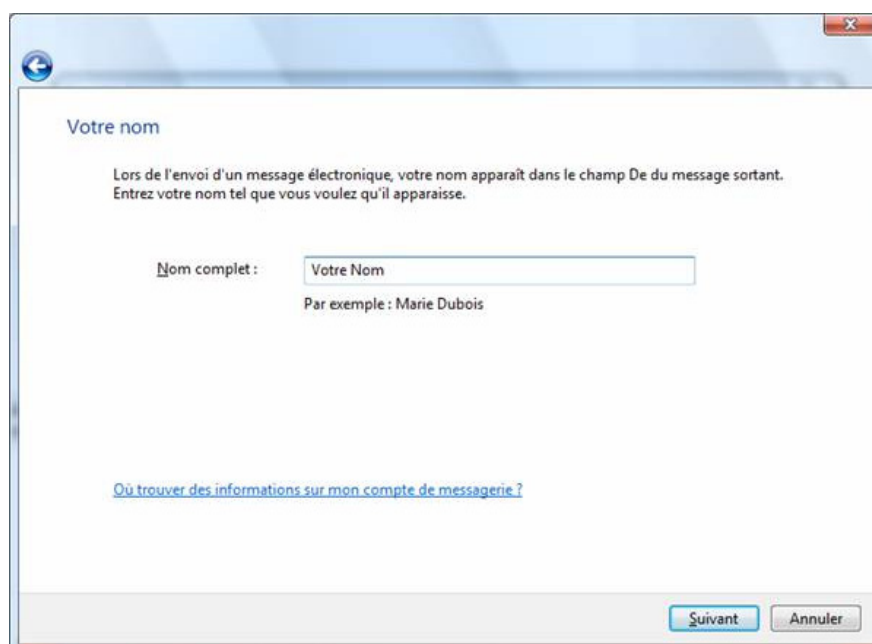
Votre nom

Lors de l'envoi d'un message électronique, votre nom apparaît dans le champ De du message sortant. Entrez votre nom tel que vous voulez qu'il apparaisse.

Nom complet : Votre Nom

Par exemple : Marie Dubois

Où trouver des informations sur mon compte de messagerie ?

Suivant Annuler